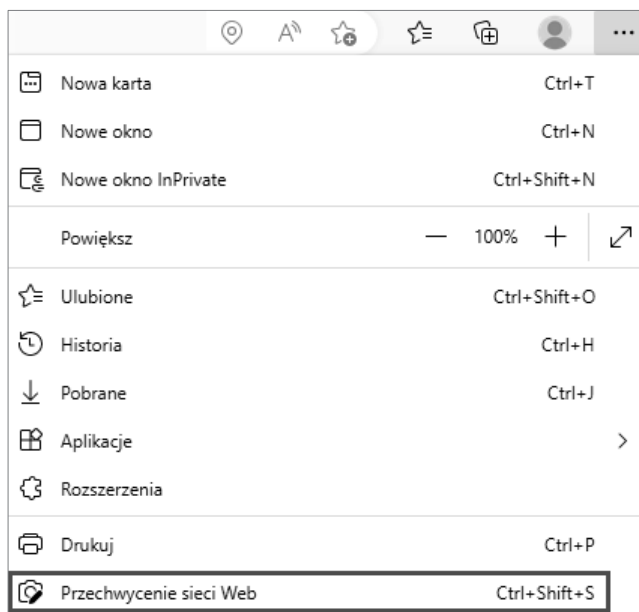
...

Nowa karta Ctrl+T

Nowe okno Ctrl+N

Nowe okno InPrivate Ctrl+Shift+N

Powiększ — 100% +

Ulubione Ctrl+Shift+O

Historia Ctrl+H

Pobrane Ctrl+J

Aplikacje >

Rozszerzenia

Drukuj Ctrl+P

Przechwycenie sieci Web Ctrl+Shift+S